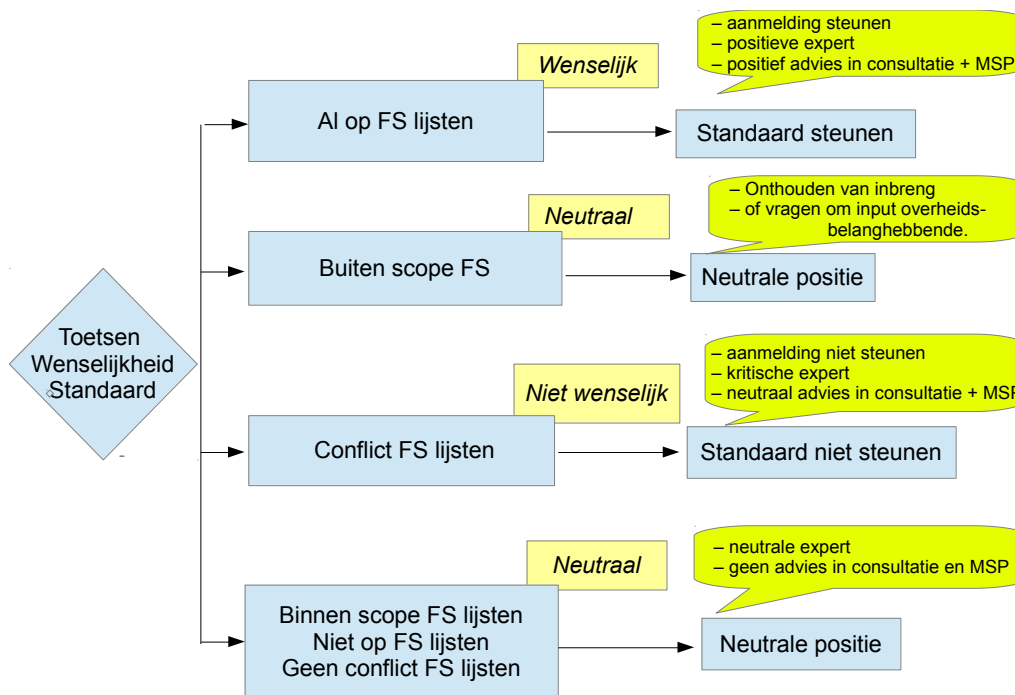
Toetsen Wenselijkheid Standaard

Wenselijk

Al op FS lijsten

Standaard steunen

– aanmelding steunen
– positieve expert
– positief advies in consultatie + MSP

Neutraal

Buiten scope FS

Neutrale positie

– Onthouden van inbreng
– of vragen om input overheids-belanghebbende.

Niet wenselijk

Conflict FS lijsten

Standaard niet steunen

– aanmelding niet steunen
– kritische expert
– neutraal advies in consultatie + MSP

Neutraal

Binnen scope FS lijsten
Niet op FS lijsten
Geen conflict FS lijsten

Neutrale positie

– neutrale expert
– geen advies in consultatie en MSP